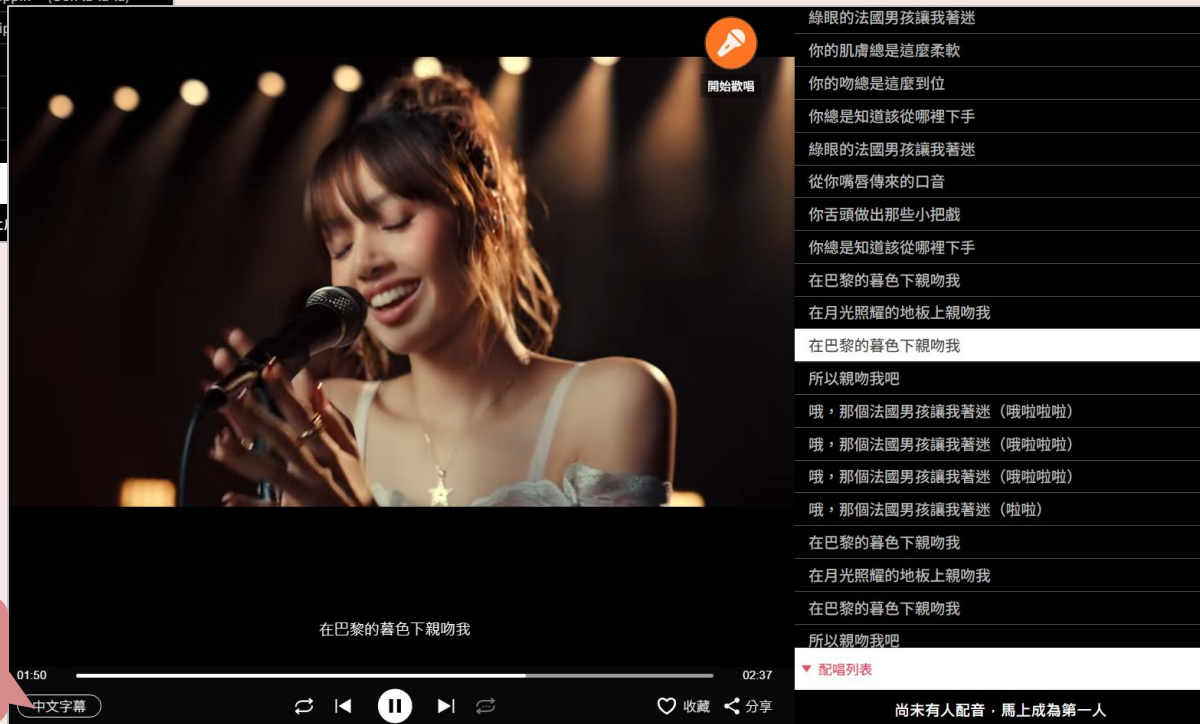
開始歡唱

在巴黎的暮色下親吻我

01:50

02:37

中文字幕

收藏

分享

綠眼的法國男孩讓我著迷
你的肌膚總是這麼柔軟
你的吻總是這麼到位
你總是知道該從哪裡下手
綠眼的法國男孩讓我著迷
從你嘴唇傳來的口音
你舌頭做出那些小把戲
你總是知道該從哪裡下手
在巴黎的暮色下親吻我
在月光照耀的地板上親吻我
在巴黎的暮色下親吻我
所以親吻我吧
哦，那個法國男孩讓我著迷（哦啦啦啦）
哦，那個法國男孩讓我著迷（哦啦啦啦）
哦，那個法國男孩讓我著迷（哦啦啦啦）
哦，那個法國男孩讓我著迷（啦啦）
在巴黎的暮色下親吻我
在月光照耀的地板上親吻我
在巴黎的暮色下親吻我
所以親吻我吧

配唱列表

尚未有人配音，馬上成為第一人